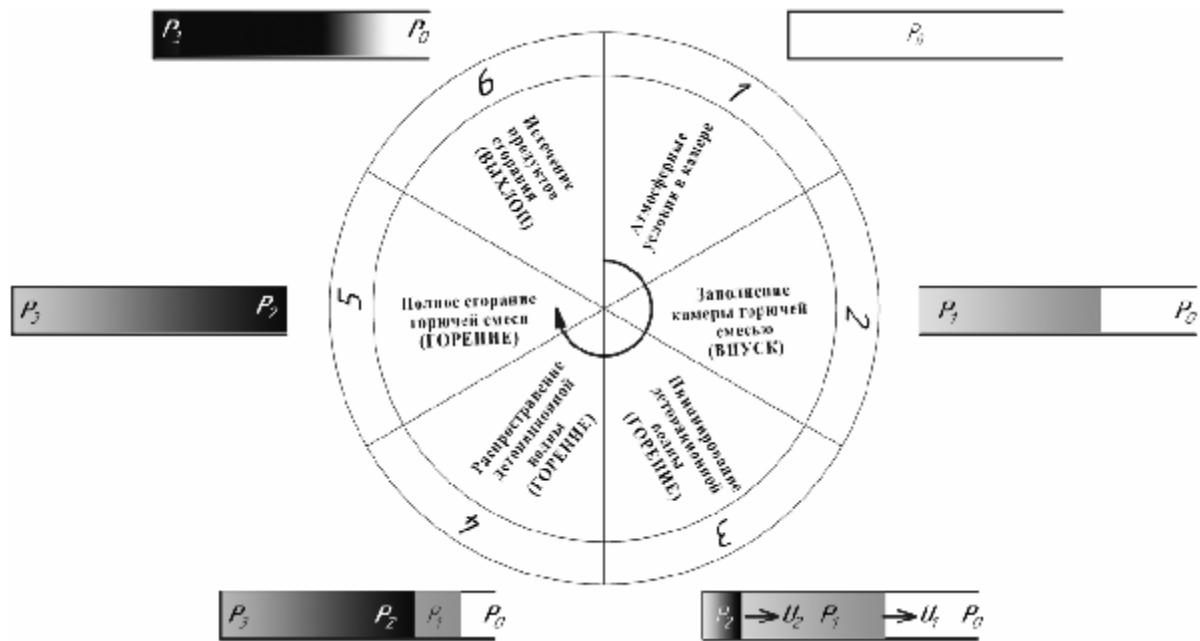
$P_2$ $P_0$

$P_0$

6

Истечение продуктов сгорания (ВЫХЛОП)

1

Атмосферные условия в камере

5

Полное сгорание горючей смеси (ГОРЕНИЕ)

Заполнение камеры горючей смесью (ВПУСК)

2

$P_3$ $P_2$

$P_1$ $P_0$

Распространение детонационной волны (ГОРЕНИЕ)

Инициирование детонационной волны (ГОРЕНИЕ)

4

3

$P_3$ $P_2$ $P_1$ $P_0$

$P_2$ $U_2$ $P_1$ $U_1$ $P_0$